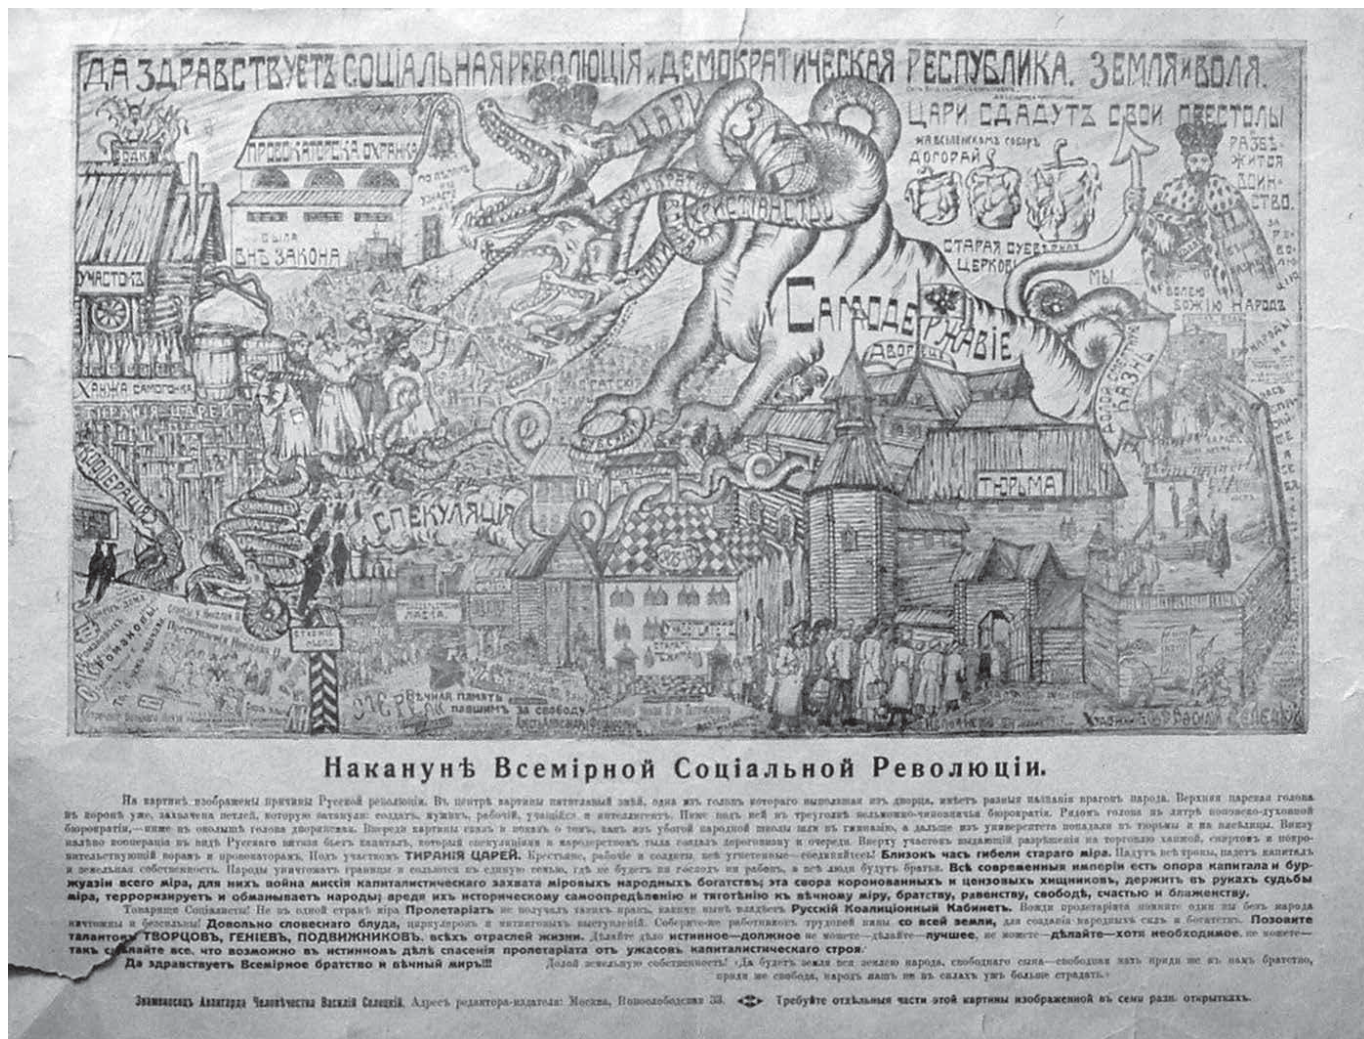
ДА ЗДРАВСТВУЕТЪ СОЦІАЛЬНАЯ РЕВОЛЮЦІЯ И ДЕМОКРАТИЧЕСКАЯ РЕСПУБЛИКА. ЗЕМЛЯ И ВОЛЯ.

ЦАРИ СДАДУТЪ СВОИ ПРЕСТОЛЫ

ПРОВОКАТОРСКАЯ ОХРАНКА

БЫЛА ВНѢ ЗАКОНА

ЦАРЬ

КРЕСТЬЯНСТВО

НА ВСЕЛЕНСКИМЪ СОБОРЪ ДОГОРАЙ

СТАРАЯ СУЕВѢРНАЯ ЦЕРКОВЬ

РАЗБѢЖИТСЯ ВОИНСТВО

МЫ

ВОЛЕЮ БОЖІЮ НАРОДЪ

САМОДЕРЖАВІЕ

ДВОРЕЦЪ

УЧАСТОКЪ

ХАНЖА САМОГОНКА

ТИРАНІЯ ЦАРЕЙ

КООПЕРАЦІЯ

СПЕКУЛЯЦІЯ

СМЕРТНАЯ КАЗНЬ

ТЮРЬМА

РОМАНОВЫ

ВѢЧНАЯ ПАМЯТЬ ПАВШИМЪ ЗА СВОБОДУ

Хозяинъ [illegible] Василій Селенъ

Наканунѣ Всемірной Соціальной Революціи.

На картинѣ изображены причины Русской революціи. Въ центрѣ картины пятиглавый змѣй, одна изъ головъ котораго выползая изъ дворца, имѣетъ разныя нападки враговъ народа. Верхняя царская голова въ коронѣ уже, захвачена петлей, которую затянули: солдаты, мужикъ, рабочій, учащійся и интеллигентъ. Ниже подъ ней въ треуголкѣ вольнонно-чиновничья бюрократія. Рядомъ голова въ митрѣ поповско-духовной бюрократіи,—ниже въ околышѣ голова дворянства. Впереди картины сказъ о томъ, какъ изъ убогой народной школы шли въ гимназію, а дальше изъ университета попадали въ тюрьмы и на висѣлицы. Внизу налѣво кооперація въ видѣ Русскаго витязя бьетъ гадину, который спекуляціею и мародерствомъ тыла создалъ дороговизну и очереди. Вверху участокъ вызывающій разрѣшеніи на торговлю ханжой, спиртомъ и покровительствующій ворамъ и провокаторамъ. Подъ участкомъ ТИРАНІЯ ЦАРЕЙ. Крестьяне, рабочіе и солдаты всѣ угнетенные—соединяйтесь! Близокъ часъ гибели стараго міра. Падутъ всѣ троны, падетъ капиталъ и земельная собственность. Народы уничтожатъ границы и сольются въ единую семью, гдѣ не будетъ ни господъ ни рабовъ, а всѣ люди будутъ братья. Всѣ современныя имперіи есть опора капитала и буржуазіи всего міра, для нихъ война миссія капиталистическаго захвата міровыхъ народныхъ богатствъ; эта свора коронованныхъ и цензовыхъ хищниковъ, держитъ въ рукахъ судьбы міра, терроризируетъ и обманываетъ народы; вредя ихъ историческому самоопредѣленію и тяготѣнію къ вѣчному міру, братству, равенству, свободѣ, счастью и блаженству.

Товарищи Соціалисты! Не въ одной странѣ міра Пролетаріатъ не получалъ такихъ правъ, какими нынѣ владѣетъ Русскій Коалиціонный Кабинетъ. Вожди пролетаріата поймите одни вы безъ народа ничтожны и безсильны! Довольно словеснаго блуда, циркуляровъ и митинговыхъ выступленій. Соберите работниковъ трудовой силы со всей земли, для созданія народныхъ силъ и богатствъ. Позовите талантовъ ТВОРЦОВЪ, ГЕНІЕВЪ, ПОДВИЖНИКОВЪ, всѣхъ отраслей жизни. Дѣлайте дѣло истинное—должное не можете—дѣлайте—лучшее, не можете—дѣлайте—хотя необходимое, не можете—такъ сдѣлайте все, что возможно въ истинномъ дѣлѣ спасенія пролетаріата отъ ужасовъ капиталистическаго строя.

Да здравствуетъ Всемірное братство и вѣчный миръ!!! Долой земельную собственность! «Да будетъ земля вся землею народа, свободнаго сына—свобода мать приди же въ нашъ братство, приди же свобода, народъ нашъ не въ силахъ уж больше страдать.»

Знаменосецъ Авангарда Человѣчества Василій Селенъ. Адресъ редактора-издателя: Москва, Новослободская 33. Требуйте отдѣльныя части этой картины изображенной въ семи разн. открыткахъ.